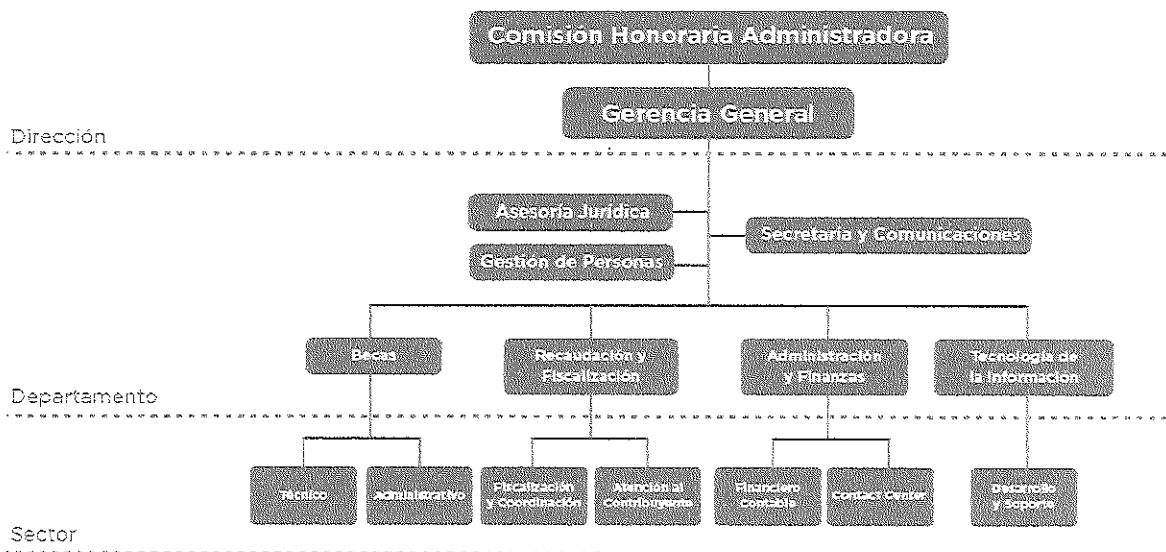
Comisión Honoraria Administradora

Gerencia General

Dirección

Asesoría Jurídica

Gestión de Personas

Secretaría y Comunicaciones

Becas

Recaudación y Fiscalización

Administración y Finanzas

Tecnología de la Información

Departamento

Técnico

Administrativo

Fiscalización y Coordinación

Atención al Contribuyente

Financiero Contable

Contact Center

Desarrollo y Soporte

Sector